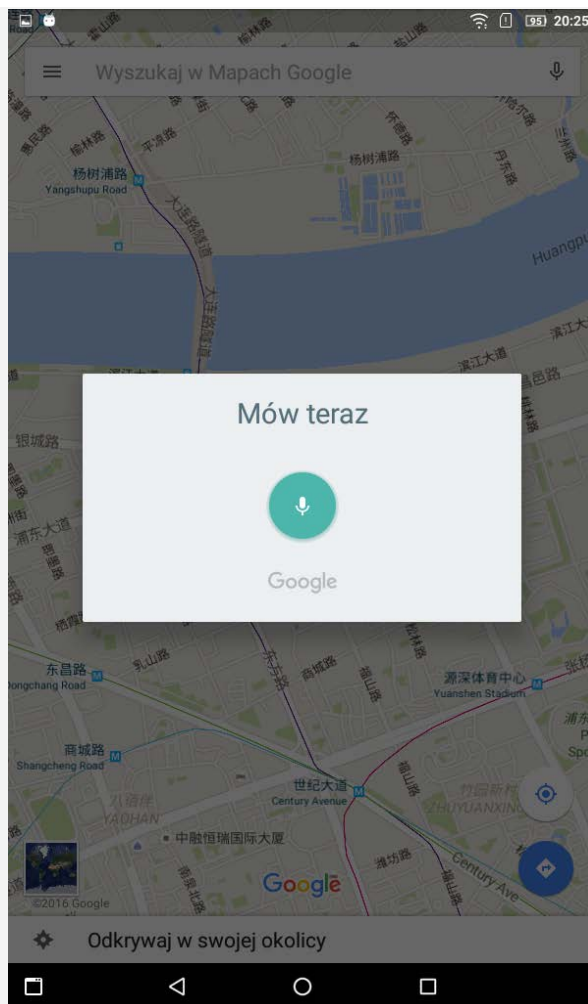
95 20:25

Wyszukaj w Mapach Google

杨树浦路
Yangshupu Road
大连路隧道
滨江大道
Huangpu

Mów teraz

Google

银城路
浦东大道
东昌路
Dongchang Road
乳山路
商城路
Shangcheng Road
世纪大道
Century Avenue
源深体育中心
Yuanshen Stadium
竹园新村
ZHUYUANXIN
小陆家
YADHAN
中融恒瑞国际大厦
潍坊路
Century Ave
Google
©2016 Google

Odkrywaj w swojej okolicy